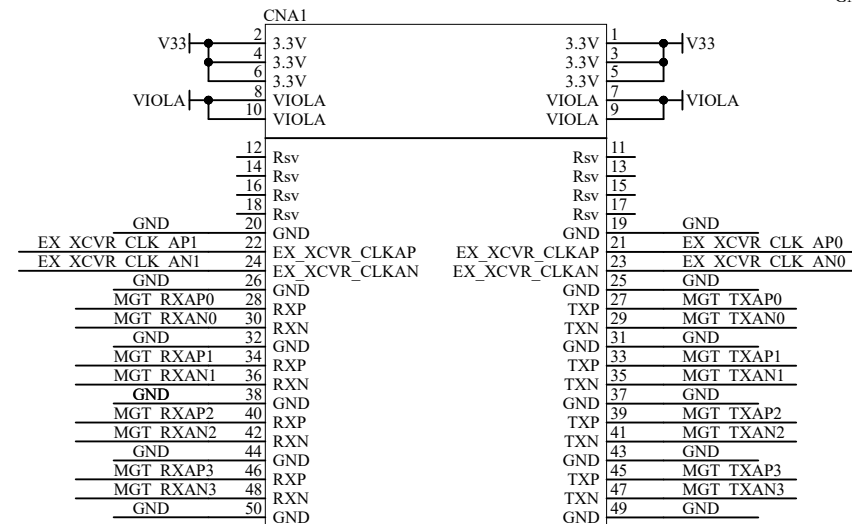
G

CNA1

V33
2 3.3V
4 3.3V
6 3.3V
VIOLA
8 VIOLA
10 VIOLA

3.3V 1
3.3V 3
3.3V 5
V33
VIOLA 7
VIOLA 9
VIOLA

12 Rsv
14 Rsv
16 Rsv
18 Rsv
GND 20 GND
EX_XCVR_CLK_AP1 22 EX_XCVR_CLKAP
EX_XCVR_CLK_AN1 24 EX_XCVR_CLKAN
GND 26 GND
MGT_RXAP0 28 RXP
MGT_RXAN0 30 RXN
GND 32 GND
MGT_RXAP1 34 RXP
MGT_RXAN1 36 RXN
GND 38 GND
MGT_RXAP2 40 RXP
MGT_RXAN2 42 RXN
GND 44 GND
MGT_RXAP3 46 RXP
MGT_RXAN3 48 RXN
GND 50 GND

Rsv 11
Rsv 13
Rsv 15
Rsv 17
GND 19 GND
EX_XCVR_CLKAP 21 EX_XCVR_CLK_AP0
EX_XCVR_CLKAN 23 EX_XCVR_CLK_AN0
GND 25 GND
TXP 27 MGT_TXAP0
TXN 29 MGT_TXAN0
GND 31 GND
TXP 33 MGT_TXAP1
TXN 35 MGT_TXAN1
GND 37 GND
TXP 39 MGT_TXAP2
TXN 41 MGT_TXAN2
GND 43 GND
TXP 45 MGT_TXAP3
TXN 47 MGT_TXAN3
GND 49 GND